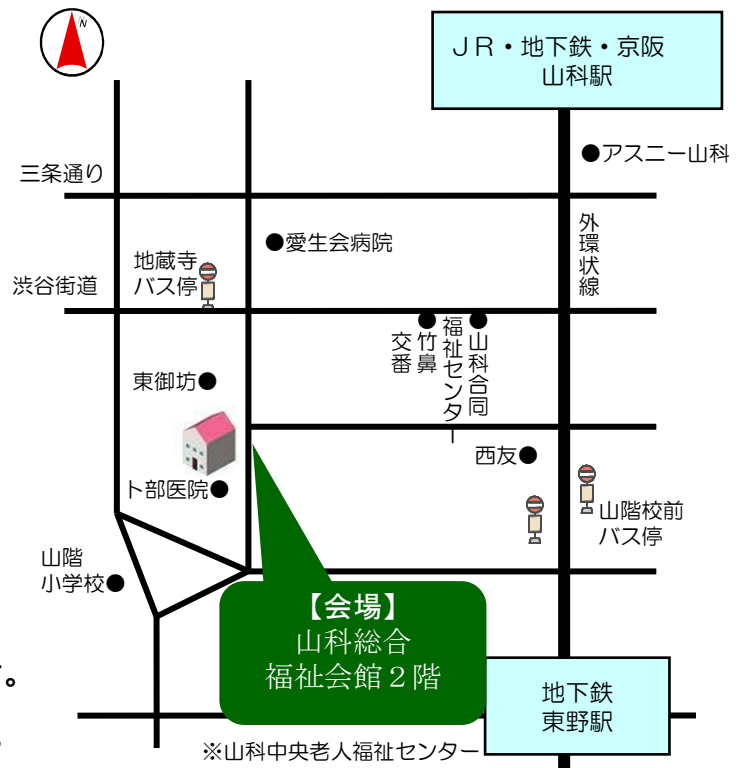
N

ＪＲ・地下鉄・京阪
山科駅

●アスニー山科

三条通り

外環状線

●愛生会病院

地蔵寺
バス停

渋谷街道

●竹鼻交番

●山科合同福祉センター

東御坊●

西友●

卜部医院●

山階校前
バス停

山階
小学校●

【会場】
山科総合
福祉会館２階

地下鉄
東野駅

※山科中央老人福祉センター